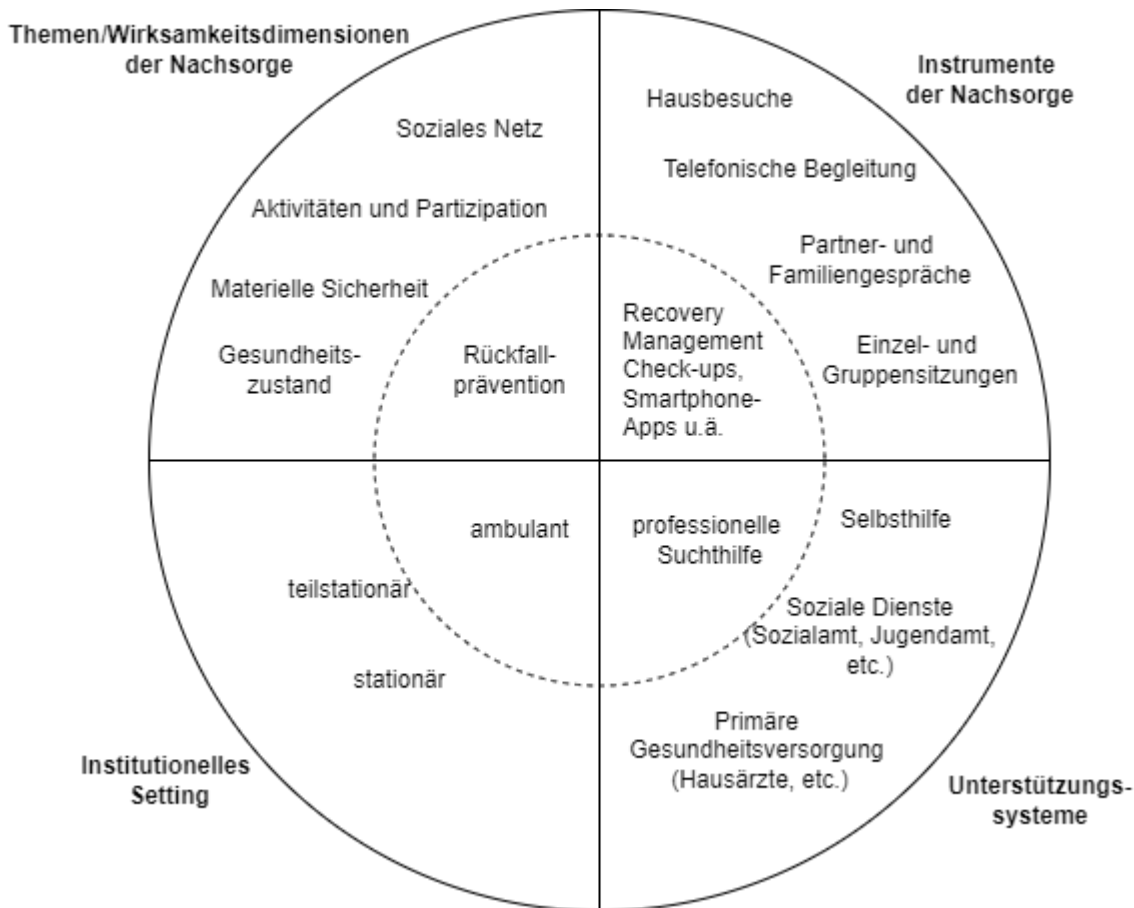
Themen/Wirksamkeitsdimensionen der Nachsorge

Soziales Netz

Aktivitäten und Partizipation

Materielle Sicherheit

Gesundheitszustand

Rückfallprävention

Instrumente der Nachsorge

Hausbesuche

Telefonische Begleitung

Partner- und Familiengespräche

Einzel- und Gruppensitzungen

Recovery Management Check-ups, Smartphone-Apps u.ä.

ambulant

teilstationär

stationär

Institutionelles Setting

professionelle Suchthilfe

Selbsthilfe

Soziale Dienste (Sozialamt, Jugendamt, etc.)

Primäre Gesundheitsversorgung (Hausärzte, etc.)

Unterstützungssysteme